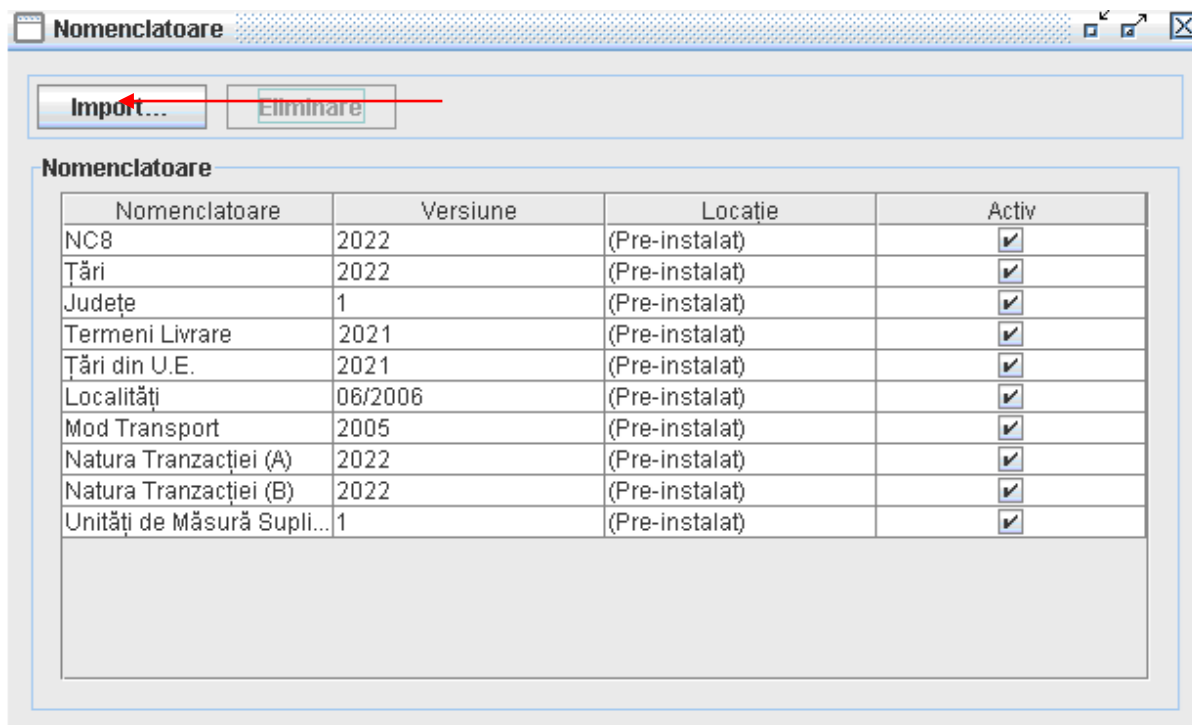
Nomenclatoare

Import... Eliminare

Nomenclatoare

| Nomenclatoare | Versiune | Locație | Activ |
|---|---|---|---|
| NC8 | 2022 | (Pre-instalat) | ✔ |
| Țări | 2022 | (Pre-instalat) | ✔ |
| Județe | 1 | (Pre-instalat) | ✔ |
| Termeni Livrare | 2021 | (Pre-instalat) | ✔ |
| Țări din U.E. | 2021 | (Pre-instalat) | ✔ |
| Localități | 06/2006 | (Pre-instalat) | ✔ |
| Mod Transport | 2005 | (Pre-instalat) | ✔ |
| Natura Tranzacției (A) | 2022 | (Pre-instalat) | ✔ |
| Natura Tranzacției (B) | 2022 | (Pre-instalat) | ✔ |
| Unități de Măsură Supli... | 1 | (Pre-instalat) | ✔ |